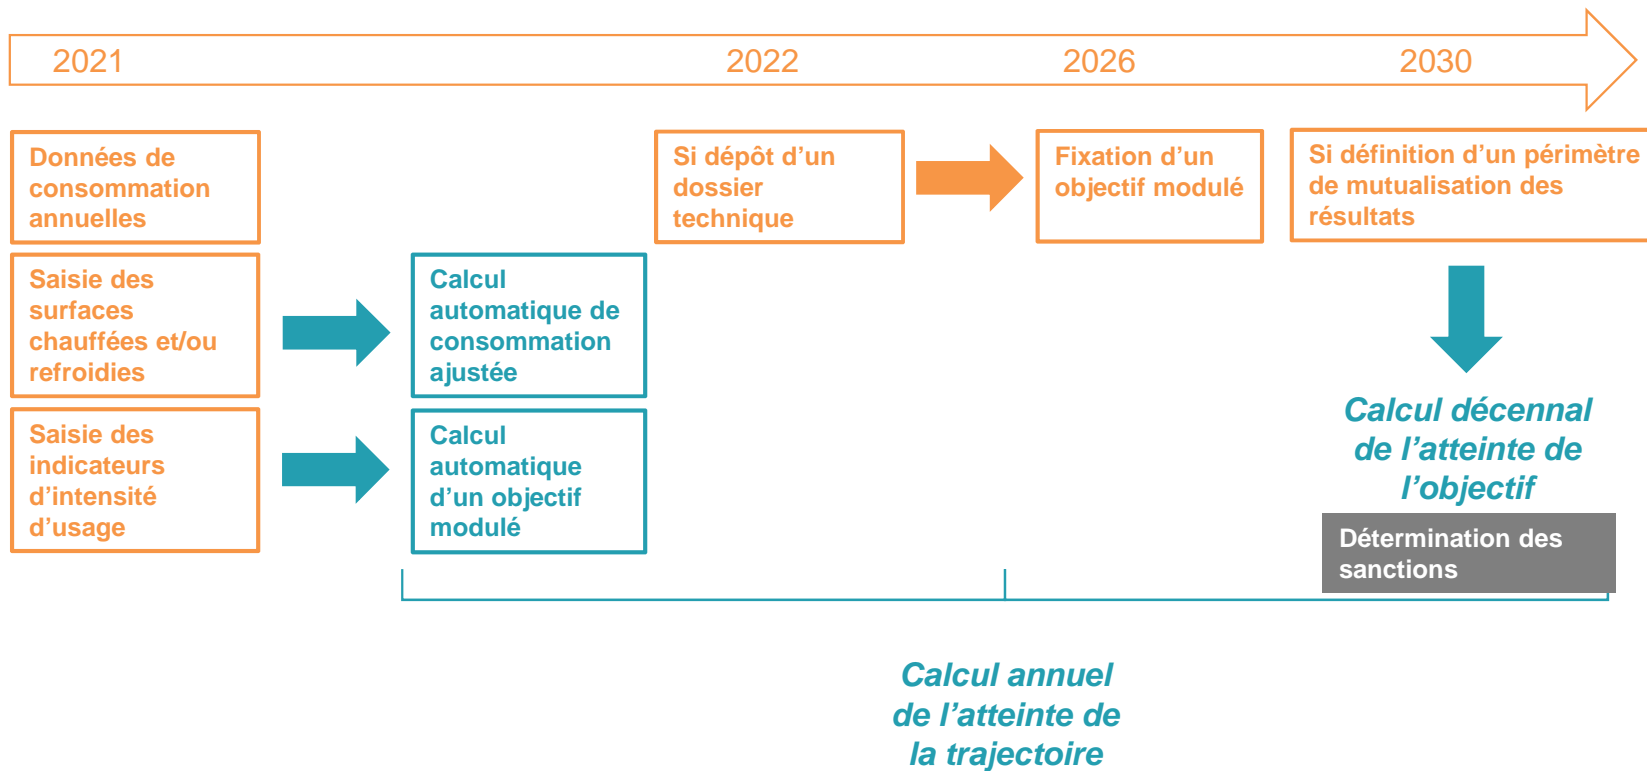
2021

2022

2026

2030

Données de consommation annuelles

Saisie des surfaces chauffées et/ou refroidies

Saisie des indicateurs d'intensité d'usage

Calcul automatique de consommation ajustée

Calcul automatique d'un objectif modulé

Si dépôt d'un dossier technique

Fixation d'un objectif modulé

Si définition d'un périmètre de mutualisation des résultats

Calcul décennal de l'atteinte de l'objectif

Détermination des sanctions

Calcul annuel de l'atteinte de la trajectoire